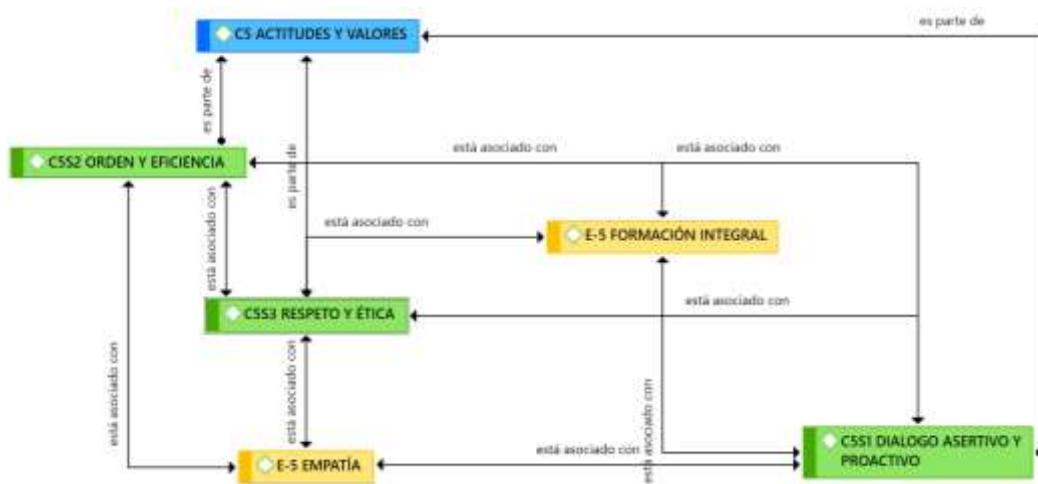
C5 ACTITUDES Y VALORES

es parte de

es parte de

C5S2 ORDEN Y EFICIENCIA

está asociado con

está asociado con

es parte de

está asociado con

está asociado con

E-5 FORMACIÓN INTEGRAL

C5S3 RESPETO Y ÉTICA

está asociado con

está asociado con

está asociado con

está asociado con

E-5 EMPATÍA

está asociado con

está asociado con

C5S1 DIALOGO ASERTIVO Y PROACTIVO